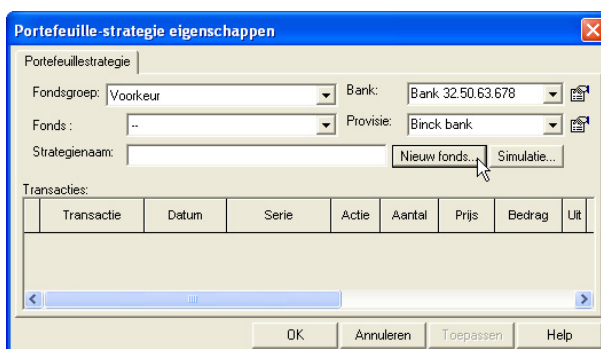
Portefeuille-strategie eigenschappen

Portefeuillestrategie

Fondsgroep: Voorkeur

Bank: Bank 32.50.63.678

Fonds : --

Provisie: Binck bank

Strategienaam:

Nieuw fonds...

Simulatie...

Transacties:

| | Transactie | Datum | Serie | Actie | Aantal | Prijs | Bedrag | Uit |
|---|---|---|---|---|---|---|---|---|

OK

Annuleren

Toepassen

Help